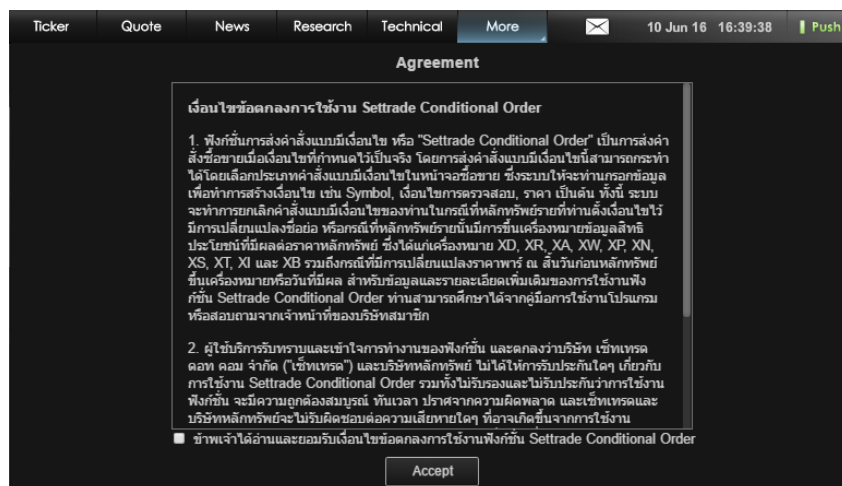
Ticker Quote News Research Technical More 10 Jun 16 16:39:38 Push

Agreement

เงื่อนไขข้อตกลงการใช้งาน Settrade Conditional Order

1. ฟังก์ชั่นการส่งคำสั่งแบบมีเงื่อนไข หรือ "Settrade Conditional Order" เป็นการส่งคำสั่งซื้อขายเมื่อเงื่อนไขที่กำหนดไว้เป็นจริง โดยการส่งคำสั่งแบบมีเงื่อนไขนี้สามารถกระทำได้โดยเลือกประเภทคำสั่งแบบมีเงื่อนไขในหน้าจอซื้อขาย ซึ่งระบบให้จะท่านกรอกข้อมูลเพื่อทำการสร้างเงื่อนไข เช่น Symbol, เงื่อนไขการตรวจสอบ, ราคา เป็นต้น ทั้งนี้ ระบบจะทำการยกเลิกคำสั่งแบบมีเงื่อนไขของท่านในกรณีที่หลักทรัพย์รายที่ท่านตั้งเงื่อนไขไว้มีการเปลี่ยนแปลงชื่อย่อ หรือกรณีที่หลักทรัพย์รายนั้นมีการขึ้นเครื่องหมายข้อมูลสิทธิประโยชน์ที่มีผลต่อราคาหลักทรัพย์ ซึ่งได้แก่เครื่องหมาย XD, XR, XA, XW, XP, XN, XS, XT, XI และ XB รวมถึงกรณีที่มีการเปลี่ยนแปลงราคาพาร์ ณ สิ้นวันก่อนหลักทรัพย์ขึ้นเครื่องหมายหรือวันที่มีผล สำหรับข้อมูลและรายละเอียดเพิ่มเติมของการใช้งานฟังก์ชั่น Settrade Conditional Order ท่านสามารถศึกษาได้จากคู่มือการใช้งานโปรแกรมหรือสอบถามจากเจ้าหน้าที่ของบริษัทสมาชิก

2. ผู้ใช้บริการรับทราบและเข้าใจการทำงานของฟังก์ชั่น และตกลงว่าบริษัท เซ็ทเทรด ดอท คอม จำกัด ("เซ็ทเทรด") และบริษัทหลักทรัพย์ ไม่ได้ให้การรับประกันใดๆ เกี่ยวกับการใช้งาน Settrade Conditional Order รวมทั้งไม่รับรองและไม่รับประกันว่าการใช้งานฟังก์ชั่น จะมีความถูกต้องสมบูรณ์ ทันเวลา ปราศจากความผิดพลาด และเซ็ทเทรดและบริษัทหลักทรัพย์จะไม่รับผิดชอบต่อความเสียหายใดๆ ที่อาจเกิดขึ้นจากการใช้งาน

ข้าพเจ้าได้อ่านและยอมรับเงื่อนไขข้อตกลงการใช้งานฟังก์ชั่น Settrade Conditional Order

Accept